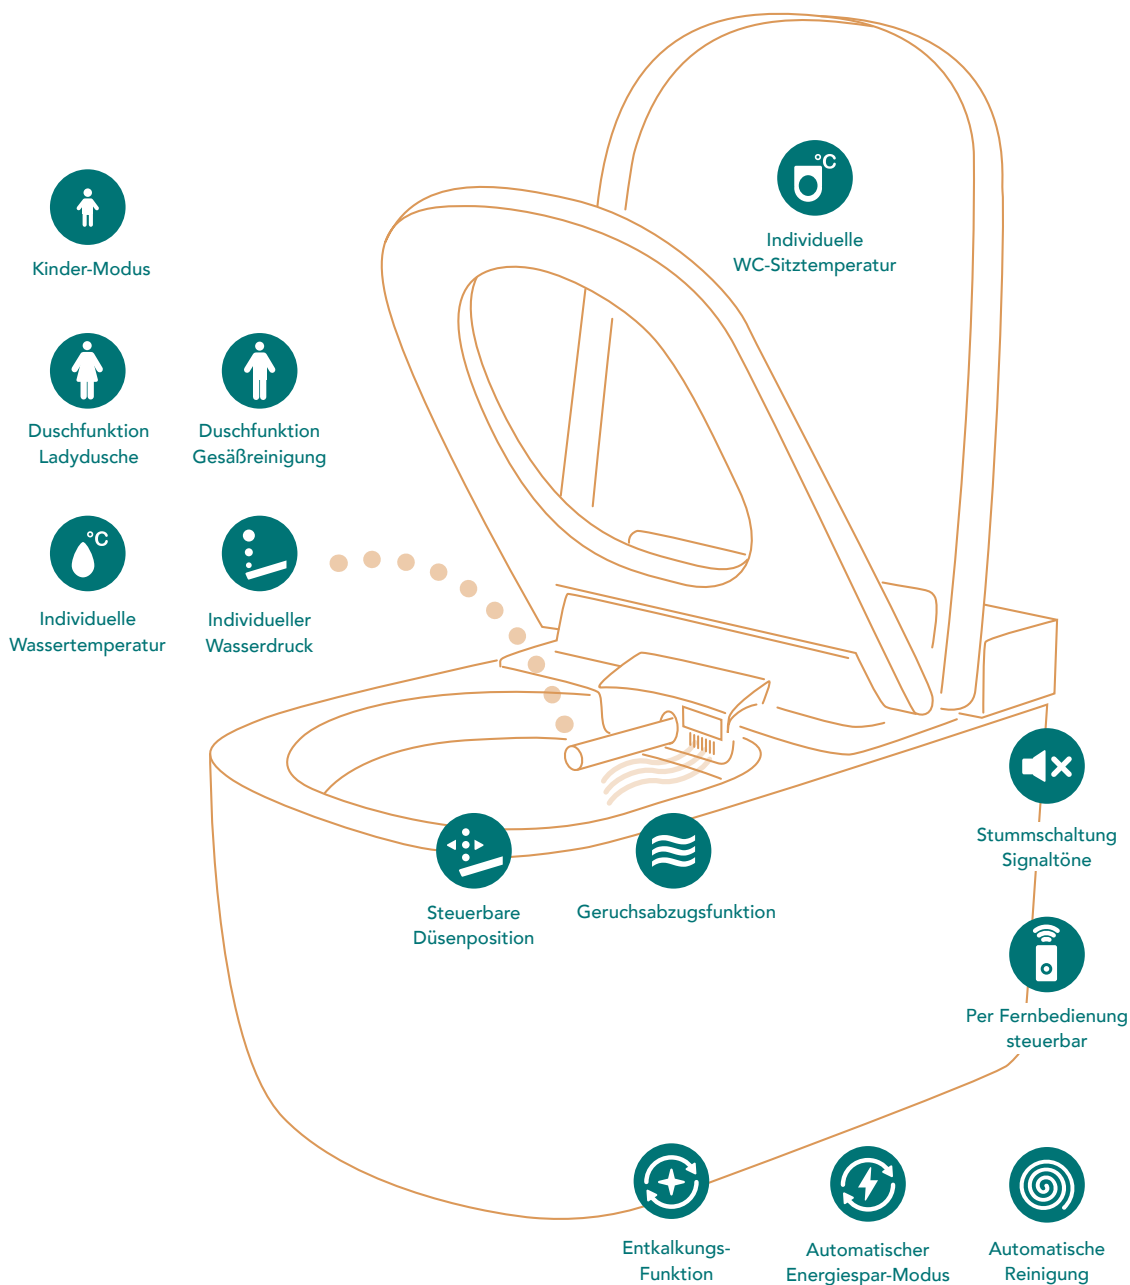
°C
Individuelle WC-Sitztemperatur

Kinder-Modus

Duschfunktion Ladydusche

Duschfunktion Gesäßreinigung

°C
Individuelle Wassertemperatur

Individueller Wasserdruck

Stummschaltung Signaltöne

Steuerbare Düsenposition

Geruchsabzugsfunktion

Per Fernbedienung steuerbar

Entkalkungs-Funktion

Automatischer Energiespar-Modus

Automatische Reinigung